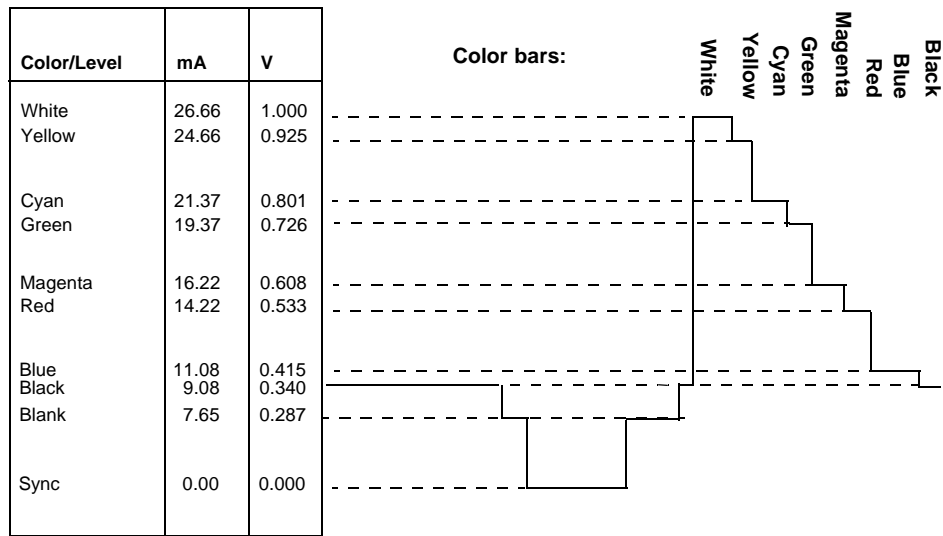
| Color/Level | mA | V |
|---|---|---|
| White | 26.66 | 1.000 |
| Yellow | 24.66 | 0.925 |
| Cyan | 21.37 | 0.801 |
| Green | 19.37 | 0.726 |
| Magenta | 16.22 | 0.608 |
| Red | 14.22 | 0.533 |
| Blue | 11.08 | 0.415 |
| Black | 9.08 | 0.340 |
| Blank | 7.65 | 0.287 |
| Sync | 0.00 | 0.000 |

Color bars:

White
Yellow
Cyan
Green
Magenta
Red
Blue
Black